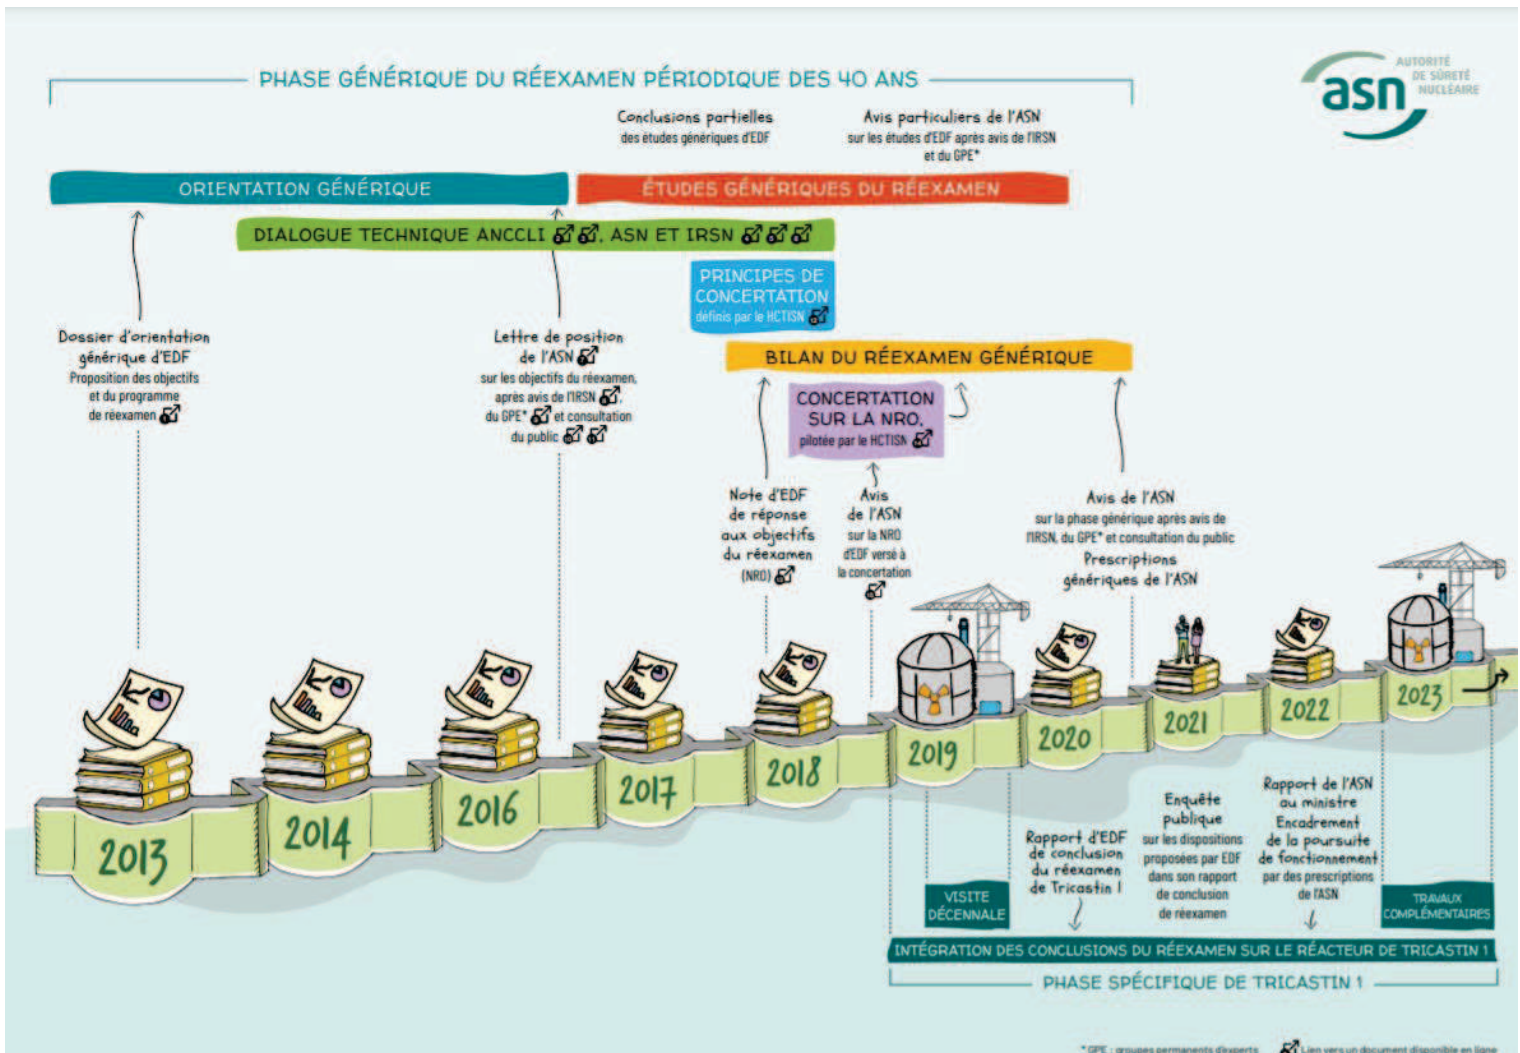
PHASE GÉNÉRIQUE DU RÉEXAMEN PÉRIODIQUE DES 40 ANS

asn AUTORITÉ DE SÛRETÉ NUCLÉAIRE

Conclusions partielles des études génériques d'EDF

Avis particuliers de l'ASN sur les études d'EDF après avis de l'IRSN et du GPE*

ORIENTATION GÉNÉRIQUE

ÉTUDES GÉNÉRIQUES DU RÉEXAMEN

DIALOGUE TECHNIQUE ANCCLI, ASN ET IRSN

PRINCIPES DE CONCERTATION définis par le HCTISN

Dossier d'orientation générique d'EDF Proposition des objectifs et du programme de réexamen

Lettre de position de l'ASN sur les objectifs du réexamen, après avis de l'IRSN, du GPE* et consultation du public

BILAN DU RÉEXAMEN GÉNÉRIQUE

CONCERTATION SUR LA NRO, pilotée par le HCTISN

Note d'EDF de réponse aux objectifs du réexamen (NRO)

Avis de l'ASN sur la NRO d'EDF versé à la concertation

Avis de l'ASN sur la phase générique après avis de l'IRSN, du GPE* et consultation du public

Prescriptions génériques de l'ASN

2013

2014

2016

2017

2018

2019

2020

2021

2022

2023

Rapport d'EDF de conclusion du réexamen de Tricastin 1

Enquête publique sur les dispositions proposées par EDF dans son rapport de conclusion de réexamen

Rapport de l'ASN au ministre Encadrement de la poursuite de fonctionnement par des prescriptions de l'ASN

VISITE DÉCENNALE

TRAVAUX COMPLÉMENTAIRES

INTÉGRATION DES CONCLUSIONS DU RÉEXAMEN SUR LE RÉACTEUR DE TRICASTIN 1

PHASE SPÉCIFIQUE DE TRICASTIN 1

* GPE : groupes permanents d'experts

Lien vers un document disponible en ligne